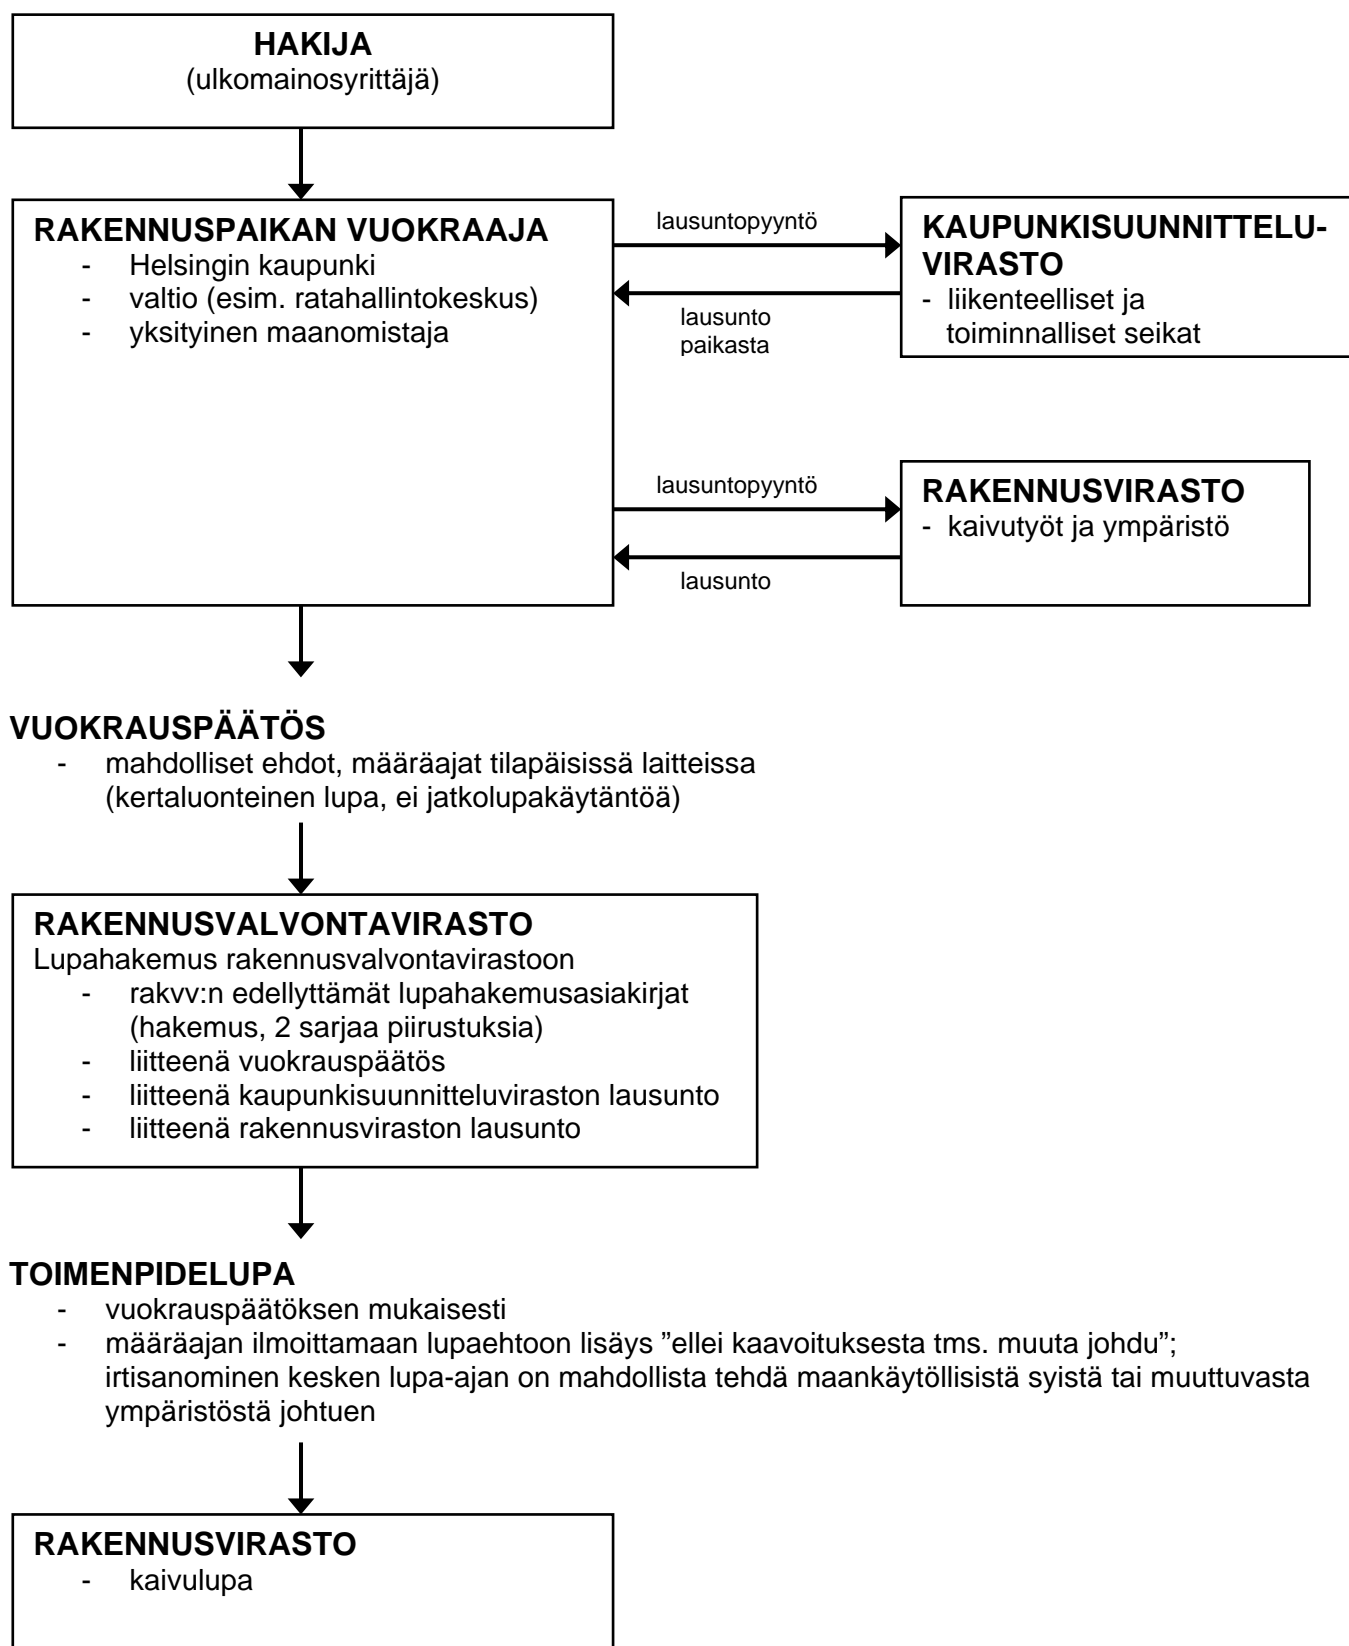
HAKIJA
(ulkomainosyrittäjä)

RAKENNUSPAIKAN VUOKRAAJA
- Helsingin kaupunki
- valtio (esim. ratahallintokeskus)
- yksityinen maanomistaja

lausuntopyyntö

lausunto paikasta

KAUPUNKISUUNNITTELU-VIRASTO
- liikenteelliset ja toiminnalliset seikat

lausuntopyyntö

lausunto

RAKENNUSVIRASTO
- kaivutyöt ja ympäristö

VUOKRAUSPÄÄTÖS
- mahdolliset ehdot, määräajat tilapäisissä laitteissa (kertaluonteinen lupa, ei jatkolupakäytäntöä)

RAKENNUSVALVONTAVIRASTO
Lupahakemus rakennusvalvontavirastoon
- rakvv:n edellyttämät lupahakemusasiakirjat (hakemus, 2 sarjaa piirustuksia)
- liitteenä vuokrauspäätös
- liitteenä kaupunkisuunnitteluviraston lausunto
- liitteenä rakennusviraston lausunto

TOIMENPIDELUPA
- vuokrauspäätöksen mukaisesti
- määräajan ilmoittamaan lupaehtoon lisäys ”ellei kaavoituksesta tms. muuta johdu”; irtisanominen kesken lupa-ajan on mahdollista tehdä maankäytöllisistä syistä tai muuttuvasta ympäristöstä johtuen

RAKENNUSVIRASTO
- kaivulupa